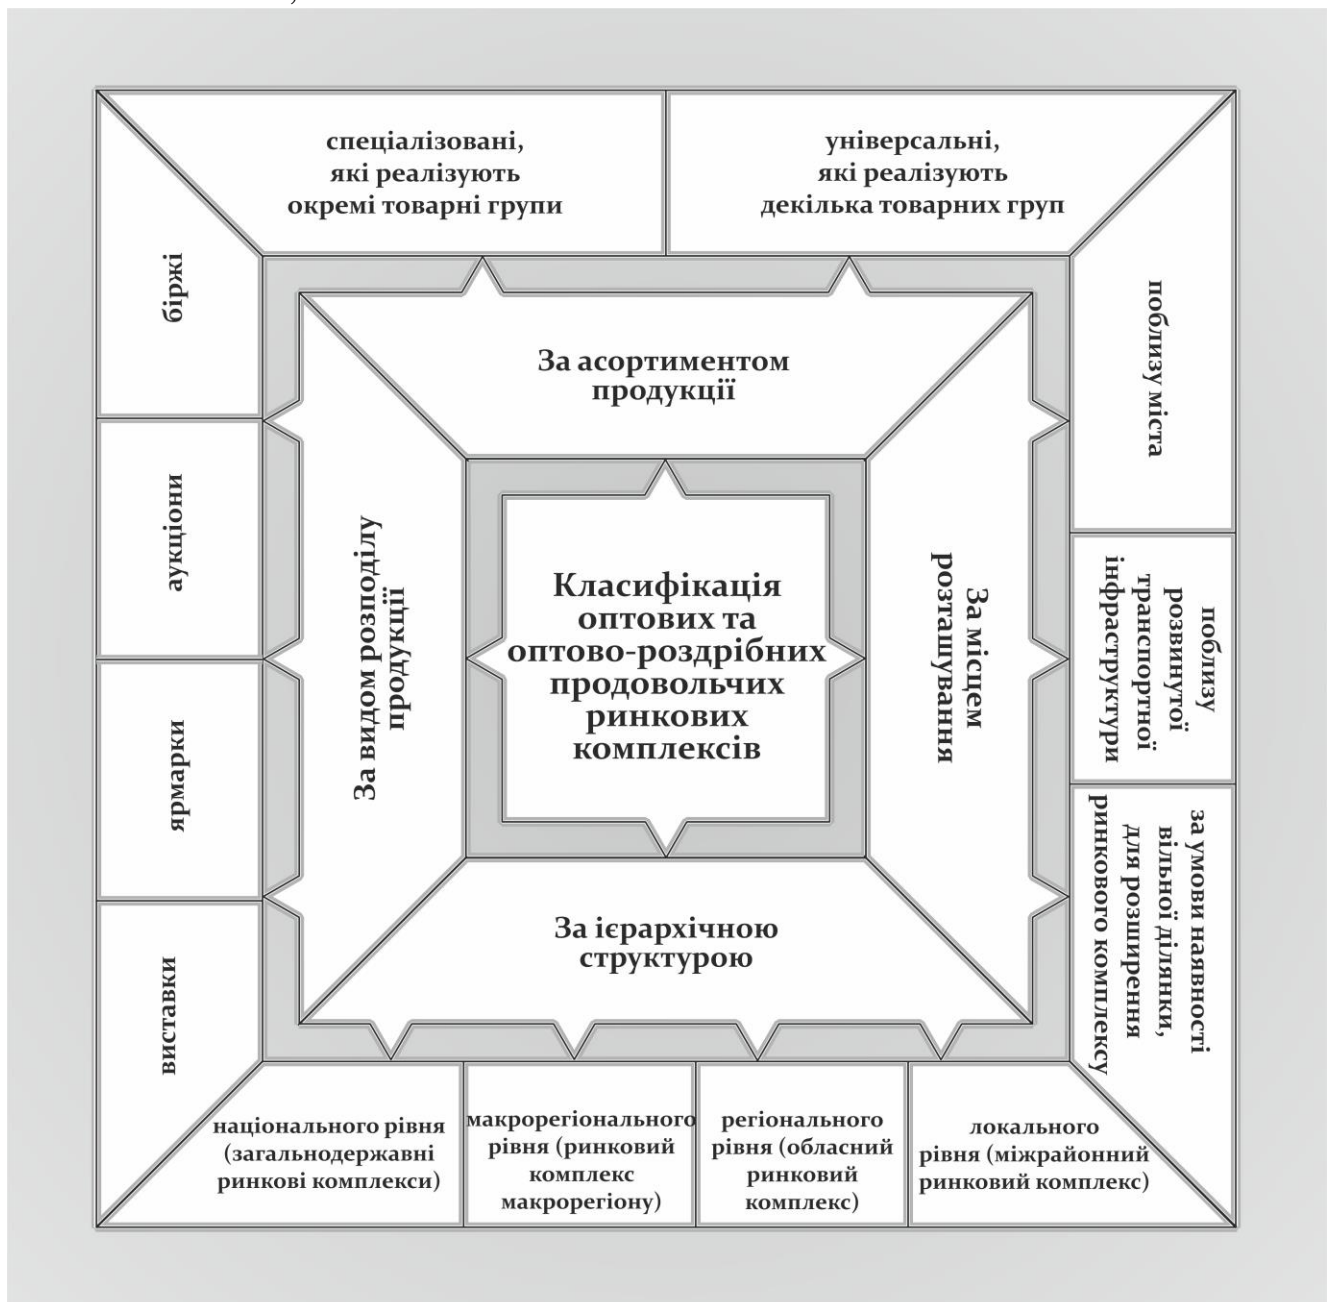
спеціалізовані, які реалізують окремі товарні групи

універсальні, які реалізують декілька товарних груп

біржі

аукціони

ярмарки

виставки

поблизу міста

поблизу розвинутої транспортної інфраструктури

за умови наявності вільної ділянки, для розширення ринкового комплексу

За асортиментом продукції

За видом розподілу продукції

Класифікація оптових та оптово-роздрібних продовольчих ринкових комплексів

За місцем розташування

За ієрархічною структурою

національного рівня (загальнодержавні ринкові комплекси)

макрорегіонального рівня (ринковий комплекс макрорегіону)

регіонального рівня (обласний ринковий комплекс)

локального рівня (міжрайонний ринковий комплекс)